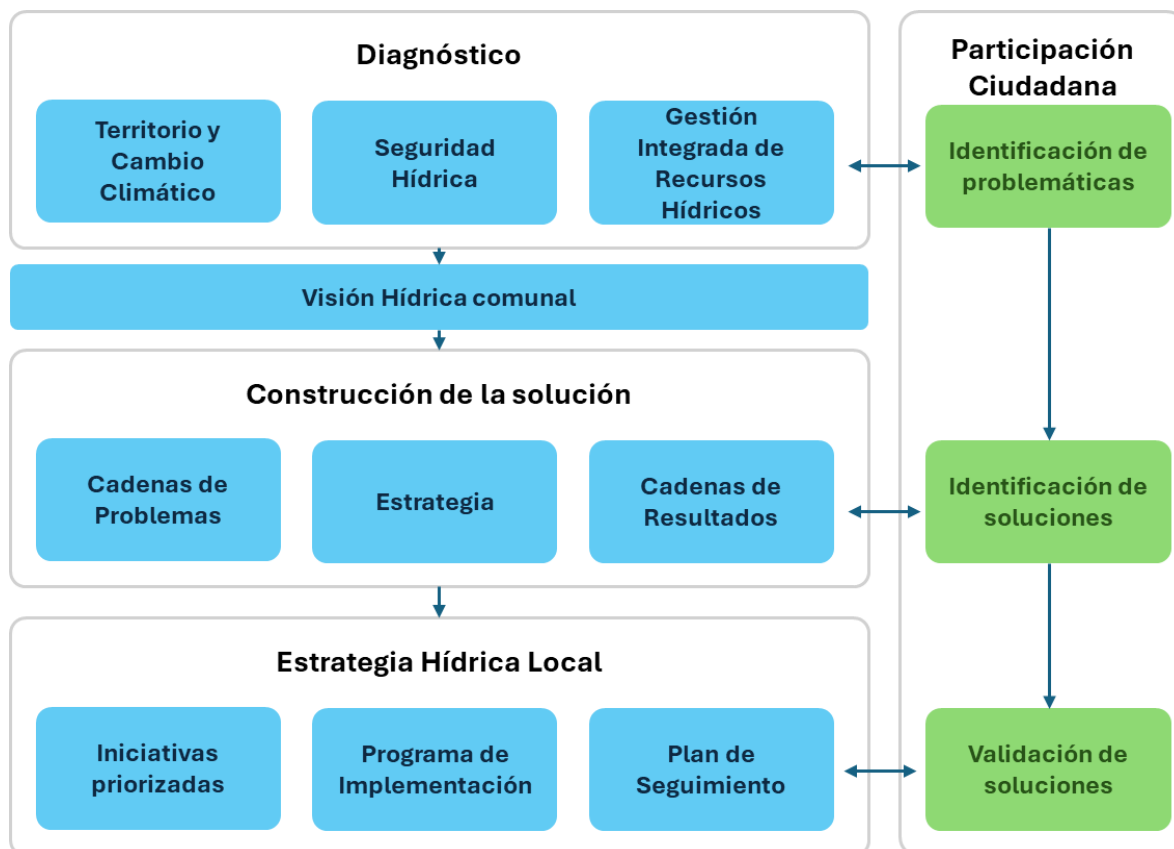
Diagnóstico

Territorio y Cambio Climático

Seguridad Hídrica

Gestión Integrada de Recursos Hídricos

Visión Hídrica comunal

Construcción de la solución

Cadenas de Problemas

Estrategia

Cadenas de Resultados

Estrategia Hídrica Local

Iniciativas priorizadas

Programa de Implementación

Plan de Seguimiento

Participación Ciudadana

Identificación de problemáticas

Identificación de soluciones

Validación de soluciones